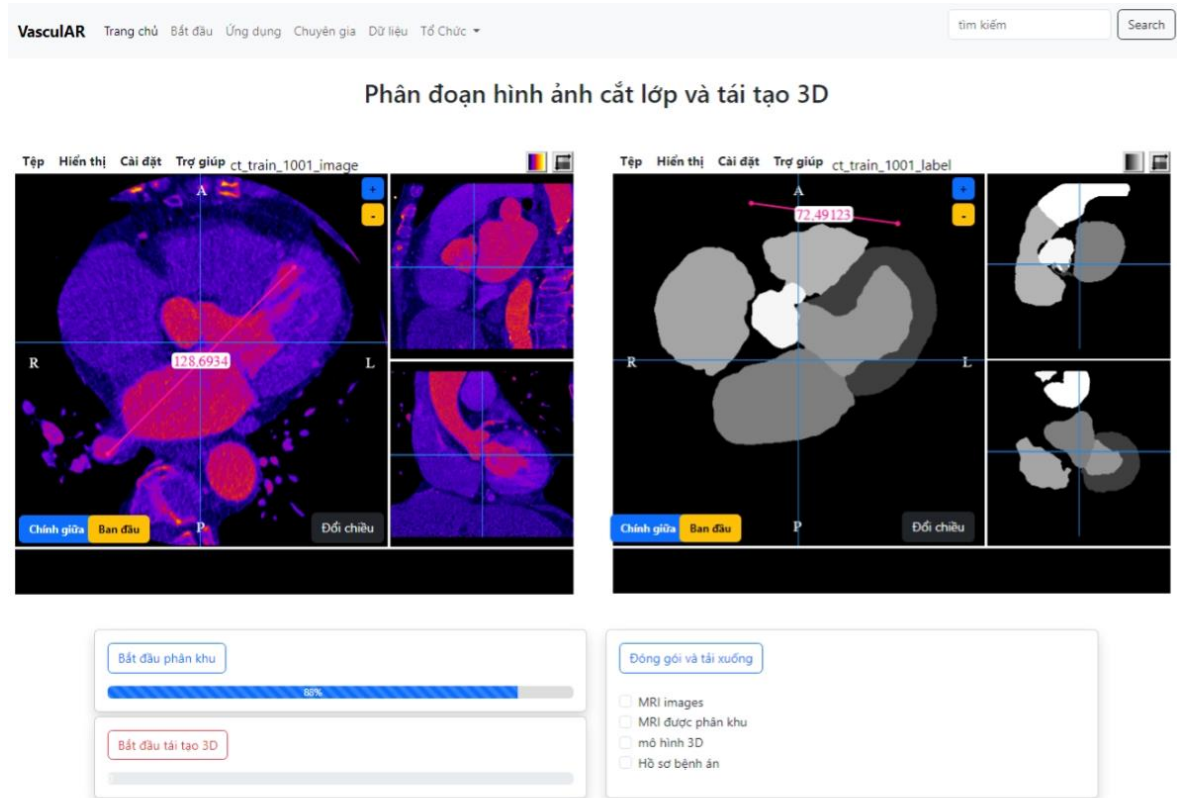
VasculAR Trang chủ Bắt đầu Ứng dụng Chuyên gia Dữ liệu Tổ Chức

tìm kiếm Search

Phân đoạn hình ảnh cắt lớp và tái tạo 3D

Tệp Hiển thị Cài đặt Trợ giúp ct_train_1001_image

A
+
-
128.6934
R
L
P
Chính giữa Ban đầu
Đối chiều

Tệp Hiển thị Cài đặt Trợ giúp ct_train_1001_label

A
72.49123
+
-
R
L
P
Chính giữa Ban đầu
Đối chiều

Bắt đầu phân khu
88%

Bắt đầu tái tạo 3D

Đóng gói và tải xuống

MRI images
MRI được phân khu
mô hình 3D
Hồ sơ bệnh án